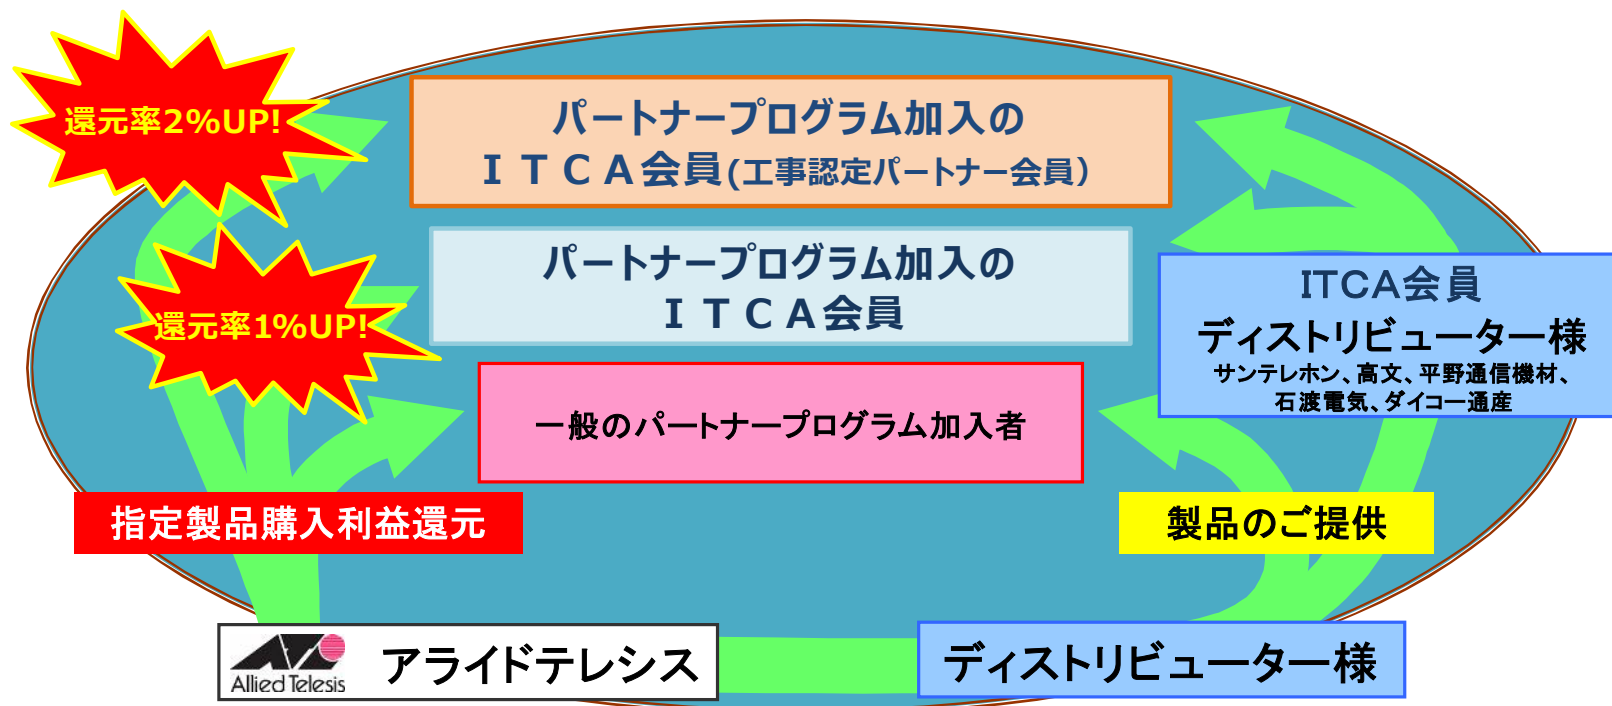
還元率2%UP!

パートナープログラム加入の
ＩＴＣＡ会員(工事認定パートナー会員)

パートナープログラム加入の
ＩＴＣＡ会員

還元率1%UP!

ITCA会員
ディストリビューター様
サンテレホン、高文、平野通信機材、
石渡電気、ダイコー通産

一般のパートナープログラム加入者

指定製品購入利益還元

製品のご提供

Allied Telesis アライドテレシス

ディストリビューター様